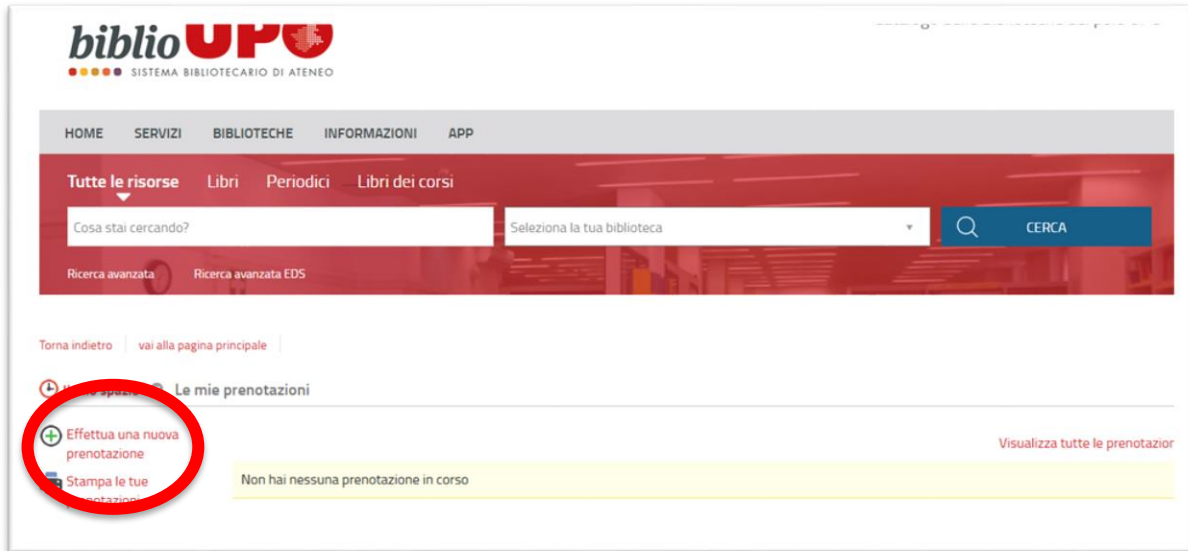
biblioUPO
SISTEMA BIBLIOTECARIO DI ATENEO

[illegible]

HOME SERVIZI BIBLIOTECHE INFORMAZIONI APP

Tutte le risorse Libri Periodici Libri dei corsi

Cosa stai cercando?

Seleziona la tua biblioteca

CERCA

Ricerca avanzata Ricerca avanzata EDS

Torna indietro | vai alla pagina principale

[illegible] Le mie prenotazioni

Effettua una nuova prenotazione

Stampa le tue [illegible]

Visualizza tutte le prenotazio

Non hai nessuna prenotazione in corso